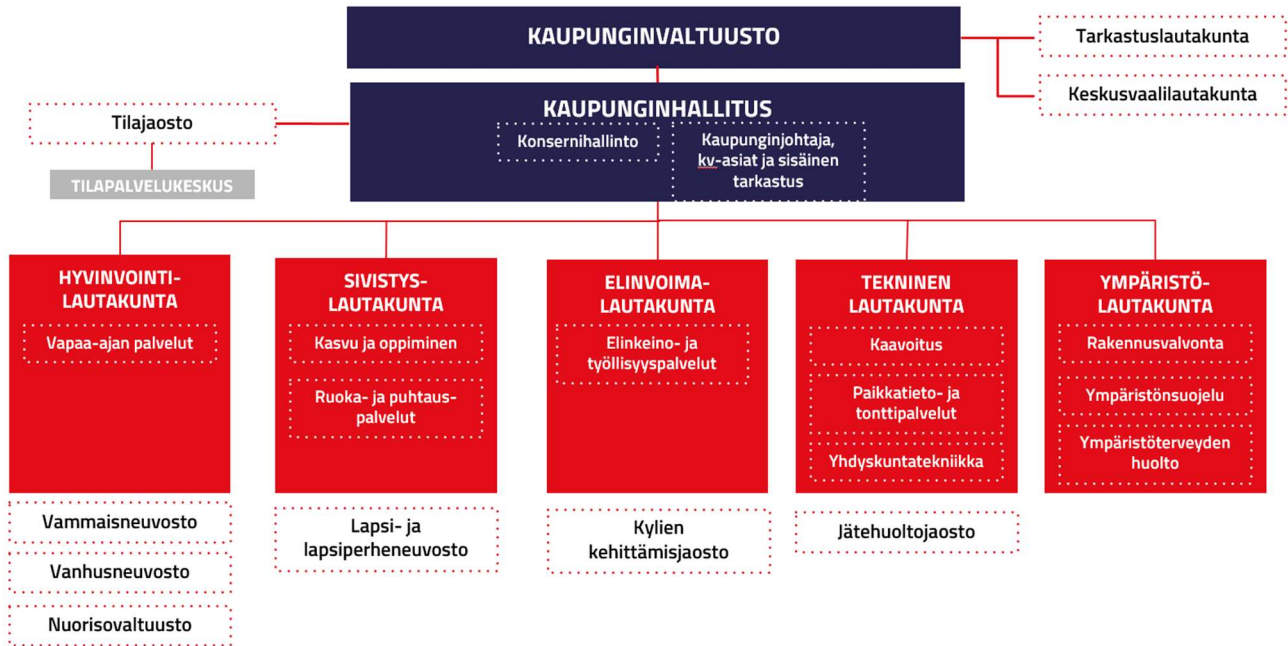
KAUPUNGINVALTUUSTO

Tarkastuslautakunta

Keskusvaalilautakunta

Tilajaosto

TILAPALVELUKESKUS

KAUPUNGINHALLITUS

Konsernihallinto

Kaupunginjohtaja, kv-asiat ja sisäinen tarkastus

HYVINVOINTI-LAUTAKUNTA

Vapaa-ajan palvelut

Vammaisneuvosto

Vanhusneuvosto

Nuorisovaltuusto

SIVISTYS-LAUTAKUNTA

Kasvu ja oppiminen

Ruoka- ja puhtaus-palvelut

Lapsi- ja lapsiperheneuvosto

ELINVOIMA-LAUTAKUNTA

Elinkeino- ja työllisyyspalvelut

Kylien kehittämisjaosto

TEKNINEN LAUTAKUNTA

Kaavoitus

Paikkatieto- ja tonttipalvelut

Yhdyskuntatekniikka

Jätehuoltojaosto

YMPÄRISTÖ-LAUTAKUNTA

Rakennusvalvonta

Ympäristönsuojelu

Ympäristöterveyden huolto